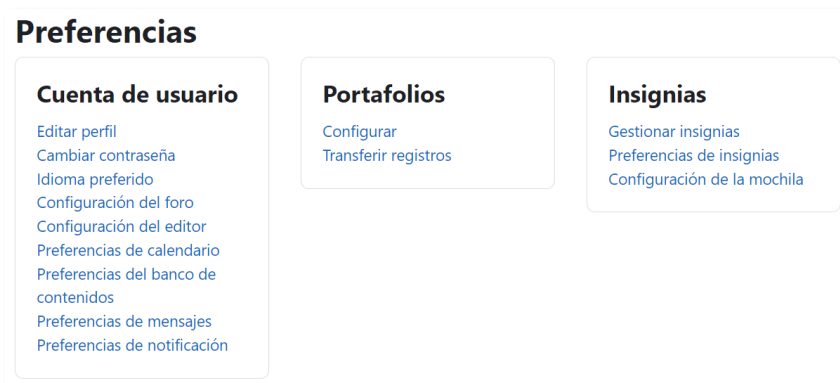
Preferencias

Cuenta de usuario

Editar perfil
Cambiar contraseña
Idioma preferido
Configuración del foro
Configuración del editor
Preferencias de calendario
Preferencias del banco de contenidos
Preferencias de mensajes
Preferencias de notificación

Portafolios

Configurar
Transferir registros

Insignias

Gestionar insignias
Preferencias de insignias
Configuración de la mochila